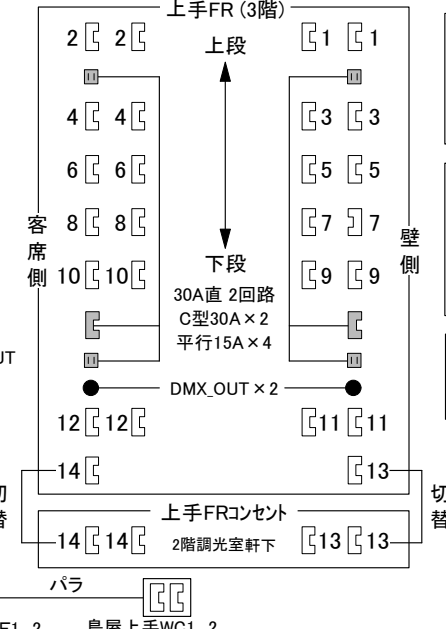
上手FR (3階)

2 2 1 1

上段

4 4 3 3

6 6 5 5

8 8 7 7

客席側 壁側

10 10 9 9

下段

30A直 2回路
C型30A × 2
平行15A × 4

UT

DMX_OUT × 2

12 12 11 11

切 14 13 切

替 替

上手FRコンセント

14 14 2階調光室軒下 13 13

パラ

F1 2 鳥居上手WC1 2